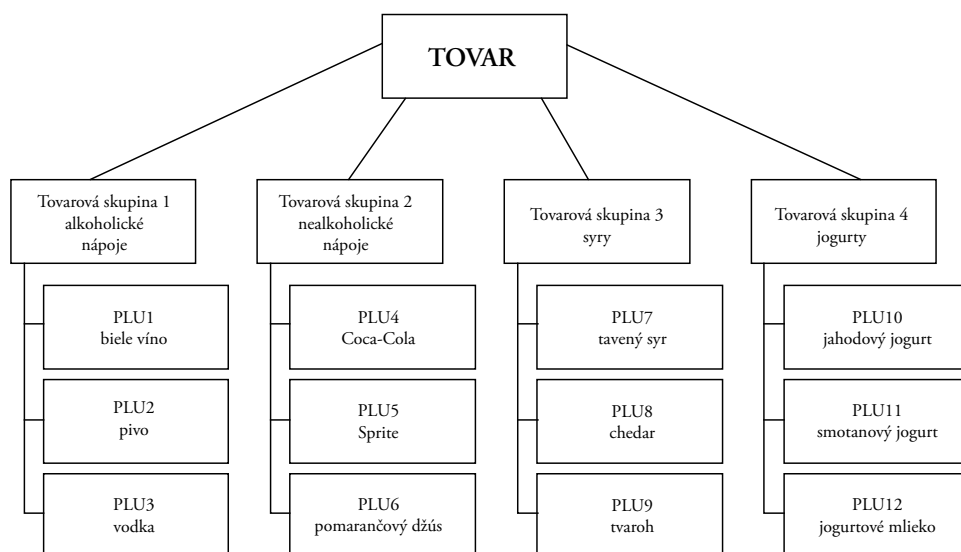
TOVAR

Tovarová skupina 1
alkoholické
nápoje

PLU1
biele víno

PLU2
pivo

PLU3
vodka

Tovarová skupina 2
nealkoholické
nápoje

PLU4
Coca-Cola

PLU5
Sprite

PLU6
pomarančový džús

Tovarová skupina 3
syry

PLU7
tavený syr

PLU8
chedar

PLU9
tvaroh

Tovarová skupina 4
jogurty

PLU10
jahodový jogurt

PLU11
smotanový jogurt

PLU12
jogurtové mlieko